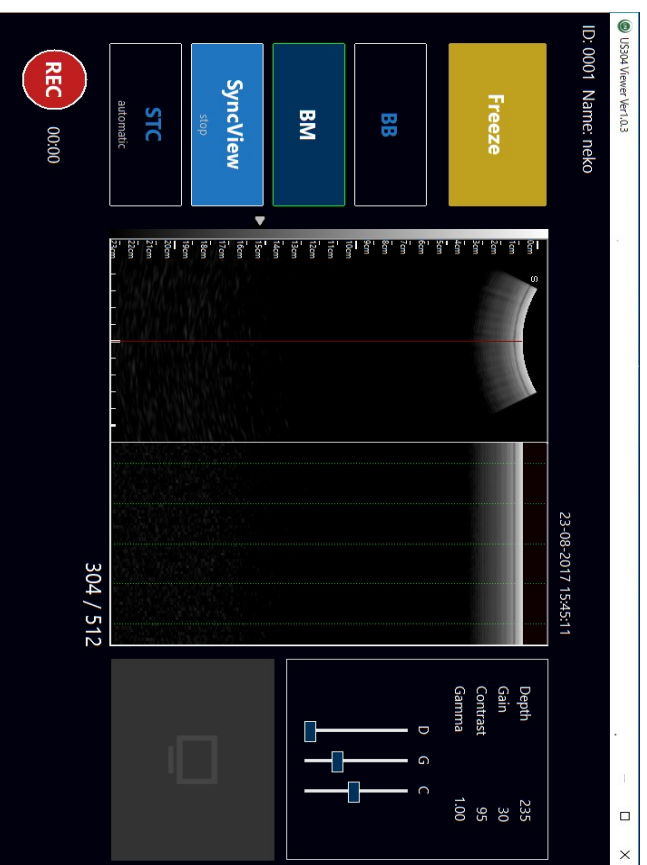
US304 Viewer Ver1.0.3

ID: 0001 Name: neko

Freeze

BB

BM

SyncView
stop

STC
automatic

REC
00:00

S

0cm
1cm
2cm
3cm
4cm
5cm
6cm
7cm
8cm
9cm
10cm
11cm
12cm
13cm
14cm
15cm
16cm
17cm
18cm
19cm
20cm
21cm
22cm
23cm

23-08-2017 15:45:11

304 / 512

| | |
|---|---|
| Depth | 235 |
| Gain | 30 |
| Contrast | 95 |
| Gamma | 1.00 |

D G C